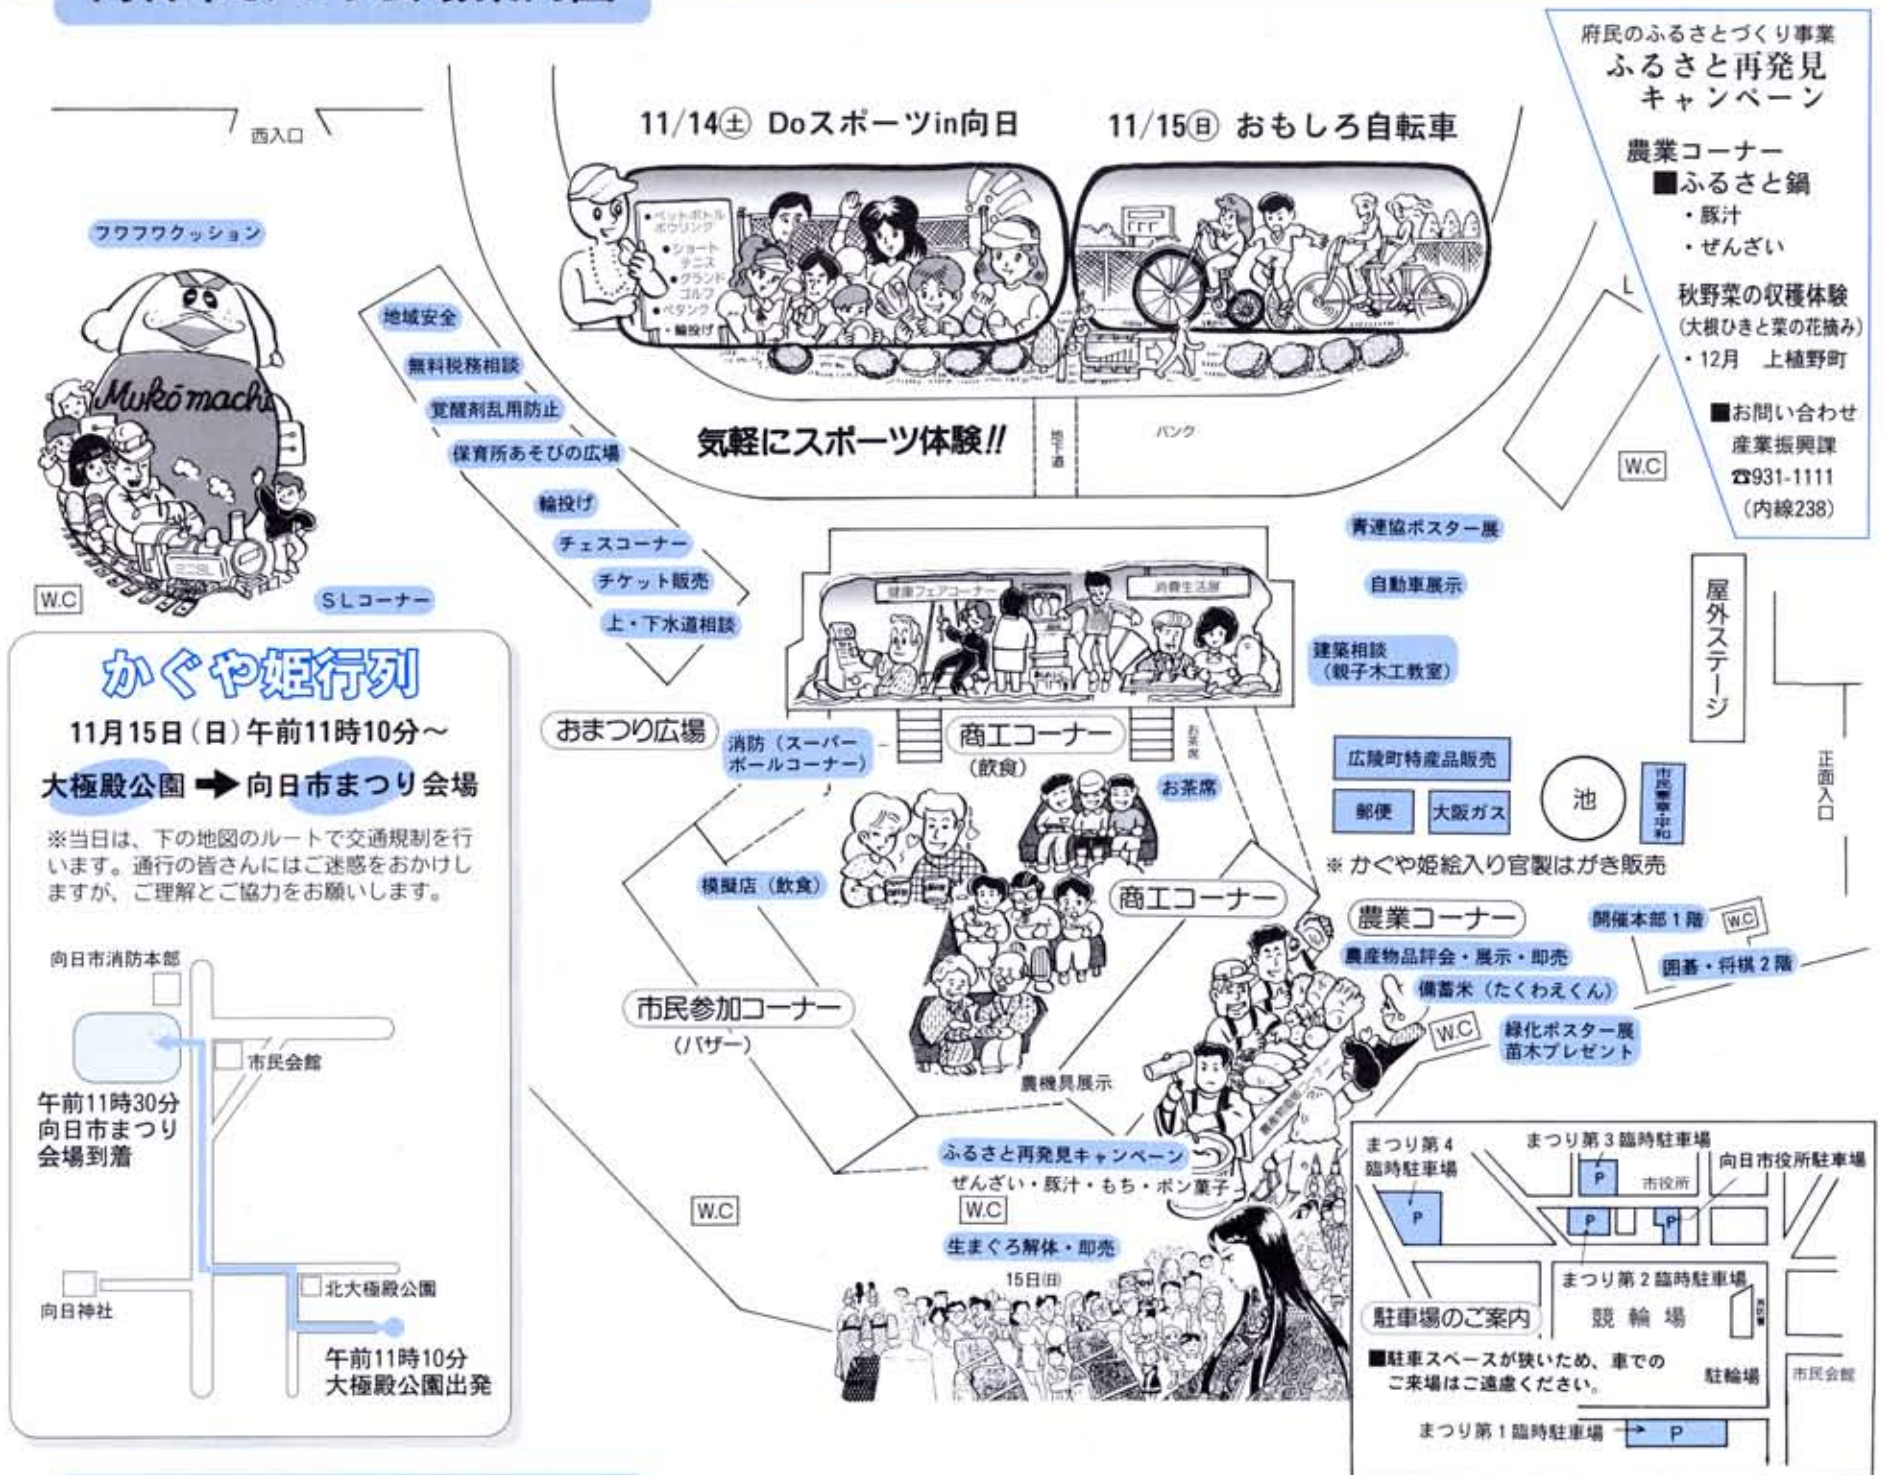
西入口

11/14㊏ Doスポーツin向日

11/15㊐ おもしろ自転車

・ペットボトルボウリング
・ショートテニス
・グランドゴルフ
・ペタンク
・輪投げ

気軽にスポーツ体験!!

地下道

バンク

府民のふるさとづくり事業
ふるさと再発見キャンペーン

農業コーナー
■ふるさと鍋
・豚汁
・ぜんざい

秋野菜の収穫体験
(大根ひきと菜の花摘み)
・12月 上植野町

■お問い合わせ
産業振興課
☎931-1111
(内線238)

W.C

フワフワクッション

Mukōmachi

ミニSL

W.C

SLコーナー

地域安全
無料税務相談
覚醒剤乱用防止
保育所あそびの広場
輪投げ
チェスコーナー
チケット販売
上・下水道相談

青連協ポスター展
自動車展示
建築相談(親子木工教室)

屋外ステージ

健康フェアコーナー
消費生活展

おまつり広場

消防(スーパーボールコーナー)

商工コーナー
(飲食)

お茶席

広陵町特産品販売
郵便
大阪ガス

池

市民憲章・平和

正面入口

※かぐや姫絵入り官製はがき販売

かぐや姫行列

11月15日(日)午前11時10分~

大極殿公園 ➡ 向日市まつり会場

※当日は、下の地図のルートで交通規制を行います。通行の皆さんにはご迷惑をおかけしますが、ご理解とご協力をお願いします。

向日市消防本部
市民会館
午前11時30分
向日市まつり会場到着
向日神社
北大極殿公園
午前11時10分
大極殿公園出発

模擬店(飲食)

商工コーナー

農業コーナー
農産物品評会・展示・即売
備蓄米(たくわえくん)

開催本部1階
W.C
囲碁・将棋2階

緑化ポスター展
苗木プレゼント

W.C

市民参加コーナー
(バザー)

農機具展示

ふるさと再発見キャンペーン
ぜんざい・豚汁・もち・ポン菓子

W.C

W.C

生まぐろ解体・即売

15日㊐

まつり第4臨時駐車場
P
まつり第3臨時駐車場
P
市役所
向日市役所駐車場
P
P
まつり第2臨時駐車場
競輪場
駐車場のご案内
■駐車スペースが狭いため、車でのご来場はご遠慮ください。
駐輪場
市民会館
まつり第1臨時駐車場
P